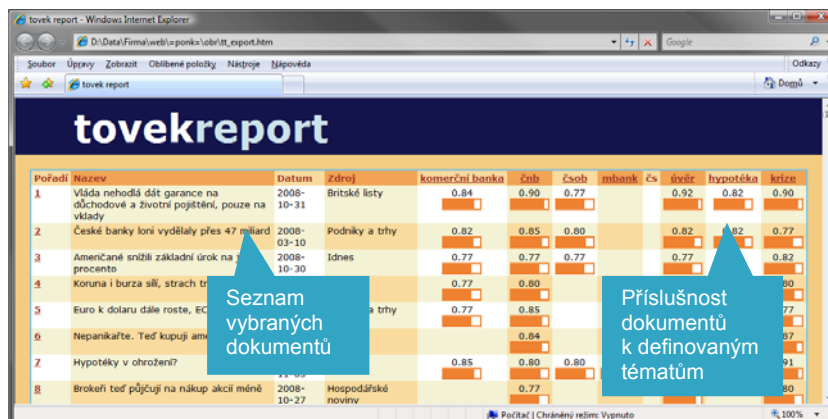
tovek report - Windows Internet Explorer

D:\Data\Firma\web\=ponk=\obr\tt_export.htm

Google

Soubor Úpravy Zobrazit Oblíbené položky Nástroje Nápověda

Odkazy

tovek report

Domů

tovekreport

| Pořadí | Nazev | Datum | Zdroj | komerční banka | čnb | čsob | mbank | čs | úvěr | hypotéka | krize |
|---|---|---|---|---|---|---|---|---|---|---|---|
| 1 | Vláda nehodlá dát garance na důchodové a životní pojištění, pouze na vklady | 2008-10-31 | Britské listy | 0.84 | 0.90 | 0.77 | | | 0.92 | 0.82 | 0.90 |
| 2 | České banky loni vydělaly přes 47 miliard | 2008-03-10 | Podniky a trhy | 0.82 | 0.85 | 0.80 | | | 0.82 | 0.82 | 0.77 |
| 3 | Americané snížili základní úrok na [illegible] procento | 2008-10-30 | Idnes | 0.77 | 0.77 | 0.77 | | | 0.77 | | 0.82 |
| 4 | Koruna i burza sílí, strach tr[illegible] | | | 0.77 | 0.80 | | | | | | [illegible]80 |
| 5 | Euro k dolaru dále roste, EC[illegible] | | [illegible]a trhy | 0.77 | 0.85 | | | | | | |
| 6 | Nepanikařte. Teď kupuji ame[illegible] | | | | 0.84 | | | | | | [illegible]87 |
| 7 | Hypotéky v ohrožení? | | | 0.85 | 0.80 | 0.80 | | | | | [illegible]91 |
| 8 | Brokeři teď půjčují na nákup akcií méně | 2008-10-27 | Hospodářské noviny | | 0.77 | | | | | | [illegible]80 |

Seznam vybraných dokumentů

Příslušnost dokumentů k definovaným tématům

Počítač | Chráněný režim: Vypnuto

100%